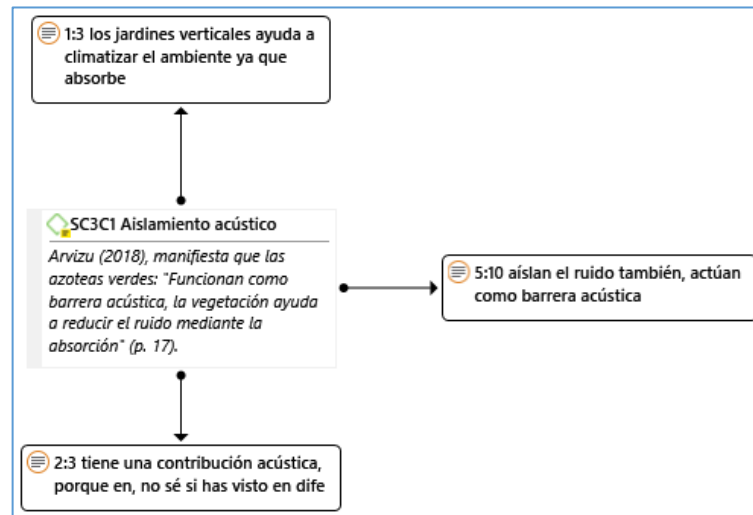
1:3 los jardines verticales ayuda a climatizar el ambiente ya que absorbe

SC3C1 Aislamiento acústico

Arvizu (2018), manifiesta que las azoteas verdes: "Funcionan como barrera acústica, la vegetación ayuda a reducir el ruido mediante la absorción" (p. 17).

5:10 aíslan el ruido también, actúan como barrera acústica

2:3 tiene una contribución acústica, porque en, no sé si has visto en dife